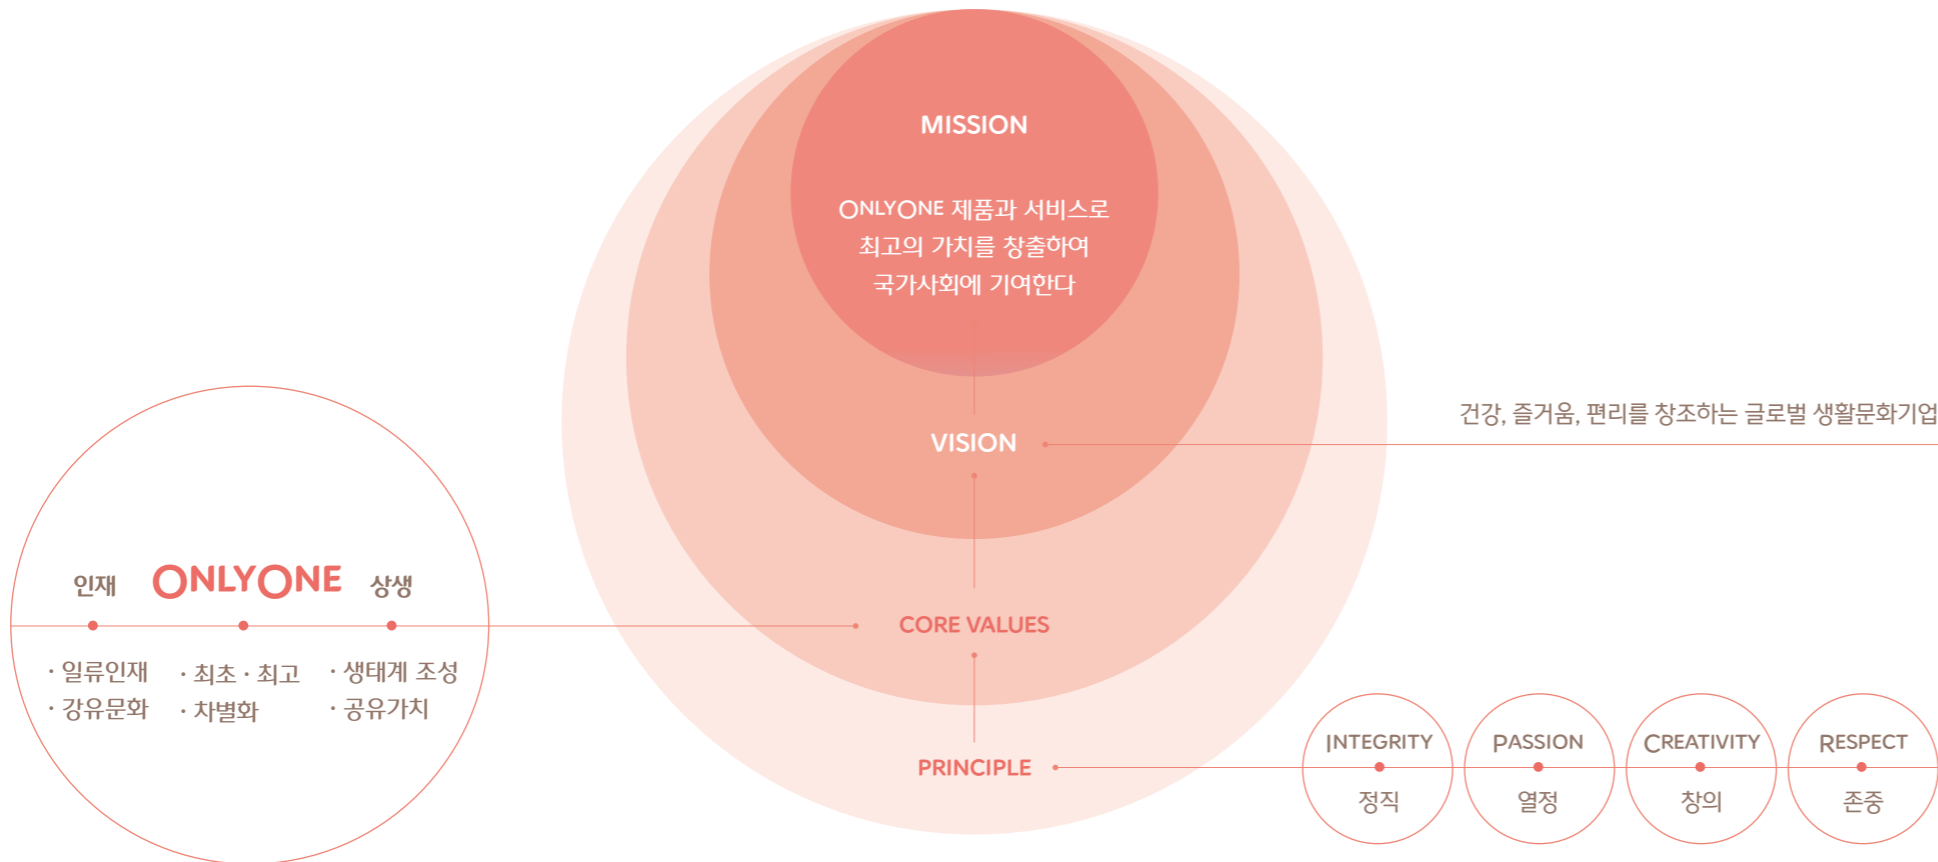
MISSION

ONLYONE 제품과 서비스로 최고의 가치를 창출하여 국가사회에 기여한다

VISION

건강, 즐거움, 편리를 창조하는 글로벌 생활문화기업

인재 ONLYONE 상생

· 일류인재
· 강유문화

· 최초 · 최고
· 차별화

· 생태계 조성
· 공유가치

CORE VALUES

PRINCIPLE

INTEGRITY
정직

PASSION
열정

CREATIVITY
창의

RESPECT
존중